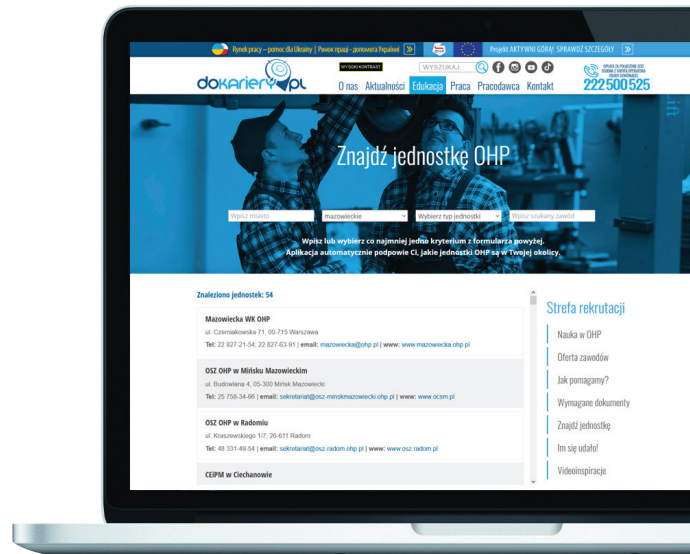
Rynek pracy – pomoc dla Ukrainy | Ринок праці – допомога Україні

Projekt AKTYWNI GÓRĄ! SPRAWDŹ SZCZEGÓŁY

dokariery.pl

WYSOKI KONTRAST

WYSZUKAJ...

OPŁATA ZA POŁĄCZENIE ZGODNA Z TARYFĄ OPERATORA
222 500 525

O nas Aktualności Edukacja Praca Pracodawca Kontakt

Znajdź jednostkę OHP

Wpisz miasto | mazowieckie | Wybierz typ jednostki | Wpisz szukany zawód

Wpisz lub wybierz co najmniej jedno kryterium z formularza powyżej. Aplikacja automatycznie podpowie Ci, jakie jednostki OHP są w Twojej okolicy.

Znaleziono jednostek: 54

Mazowiecka WK OHP
ul. Czerniakowska 71, 00-715 Warszawa
Tel: 22 827-21-54; 22 827-63-91 | email: mazowiecka@ohp.pl | www: www.mazowiecka.ohp.pl

OSZ OHP w Mińsku Mazowieckim
ul. Budowlana 4, 05-300 Mińsk Mazowiecki
Tel: 25 758-34-66 | email: sekretariat@osz-minskmazowiecki.ohp.pl | www: www.ocsm.pl

OSZ OHP w Radomiu
ul. Kraszewskiego 1/7, 26-611 Radom
Tel: 48 331-49-54 | email: sekretariat@osz-radom.ohp.pl | www: www.osz.radom.pl

CEiPM w Ciechanowie

Strefa rekrutacji

Nauka w OHP
Oferta zawodów
Jak pomagamy?
Wymagane dokumenty
Znajdź jednostkę
Im się udało!
Videoinspiracje